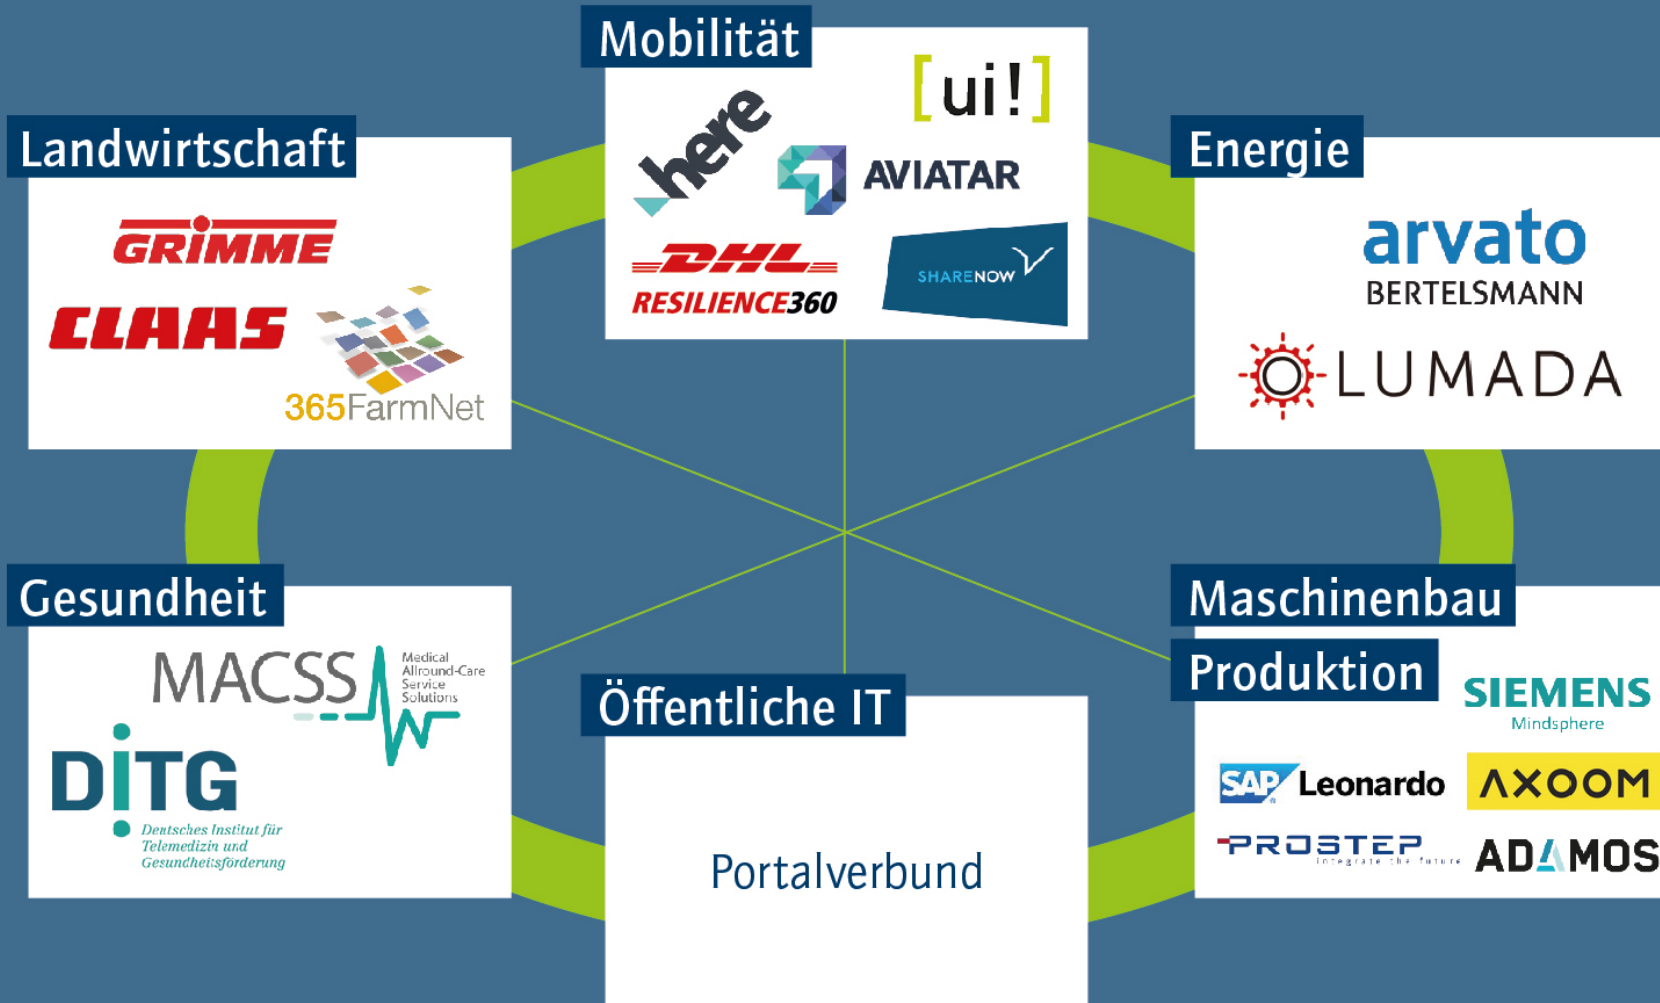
Mobilität

here

[ui!]

AVIATAR

DHL

RESILIENCE360

SHARENOW

Landwirtschaft

GRIMME

CLAAS

365FarmNet

Energie

arvato

BERTELSMANN

LUMADA

Gesundheit

MACSS Medical Allround-Care Service Solutions

DITG

Deutsches Institut für Telemedizin und Gesundheitsförderung

Öffentliche IT

Portalverbund

Maschinenbau

Produktion

SIEMENS

Mindsphere

SAP Leonardo

AXOOM

PROSTEP integrate the future

ADAMOS